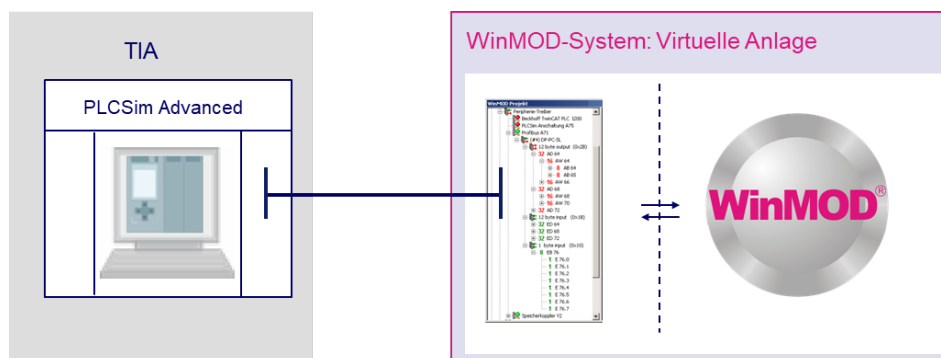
TIA

PLCSim Advanced

WinMOD-System: Virtuelle Anlage

WinMOD-Projekt
Peripherie-Treiber
Beckhoff TwinCAT PLC 1200
PLCSim Anschaltung A75
Profibus A71
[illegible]
12 byte output (0x28)
32 A0 64
16 AW 64
8 AB 64
8 AB 65
16 AW 66
32 A0 68
16 AW 68
16 AW 70
32 A0 72
12 byte input (0x08)
32 ED 64
32 ED 68
32 ED 72
1 byte input (0x10)
8 EB 76
1 E 76.0
1 E 76.1
1 E 76.2
1 E 76.3
1 E 76.4
1 E 76.5
1 E 76.6
1 E 76.7
Speicherkoppler Y2

WinMOD®